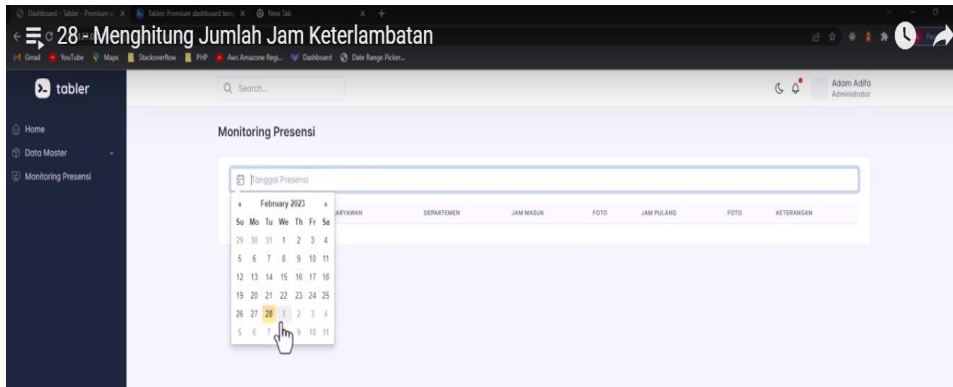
Dashboard - Tabler - Premium | Tabler: Premium dashboard tem | New Tab

28 - Menghitung Jumlah Jam Keterlambatan

Gmail YouTube Maps Stackoverflow PHP Aws Amazone Regi... Dashboard Date Range Picker...

tabler

Q Search...

Adam Adifa
Administrator

Home
Data Master
Monitoring Presensi

Monitoring Presensi

Tanggal Presensi

February 2023

| Su | Mo | Tu | We | Th | Fr | Sa |
|---|---|---|---|---|---|---|
| 29 | 30 | 31 | 1 | 2 | 3 | 4 |
| 5 | 6 | 7 | 8 | 9 | 10 | 11 |
| 12 | 13 | 14 | 15 | 16 | 17 | 18 |
| 19 | 20 | 21 | 22 | 23 | 24 | 25 |
| 26 | 27 | 28 | 1 | 2 | 3 | 4 |
| 5 | 6 | 7 | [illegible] | 9 | 10 | 11 |

ARYAWAN DEPARTEMEN JAM MASUK FOTO JAM PULANG FOTO KETERANGAN